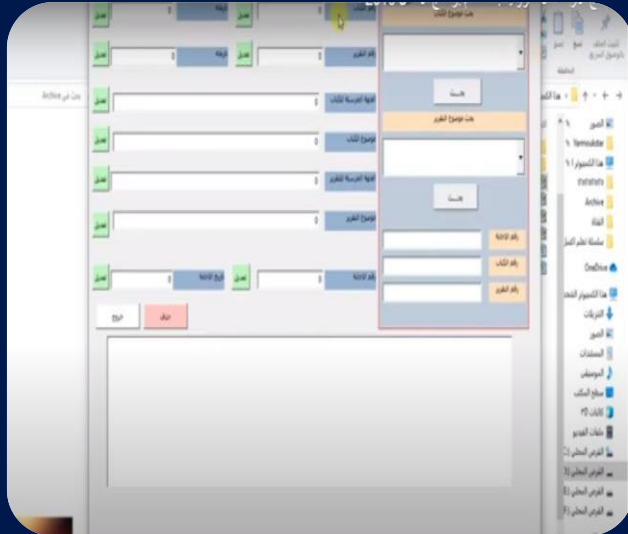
بحث موضوع الكتاب
بحث
بحث موضوع التقرير
بحث
رقم الاضافة
رقم الكتاب
رقم التقرير
تعديل
الرقم
تعديل
رقم التقرير
اللغة الفرعية للكتاب
تعديل
موضوع الكتاب
تعديل
اللغة الفرعية للتقرير
تعديل
موضوع التقرير
تعديل
تاريخ الاضافة
تعديل
رقم الاضافة
تعديل
خروج
الغاء
بحث في Archive
الصور
Yemolotie
هذا الكمبيوتر
statstats
Archive
الفناة
سلسلة تعلم اكسل
OneDrive
هذا الكمبيوتر
التنزيلات
الصور
المستندات
الموسيقى
سطح المكتب
كائنات 3D
ملفات الفيديو
القرص المحلي
القرص المحلي
القرص المحلي
القرص المحلي